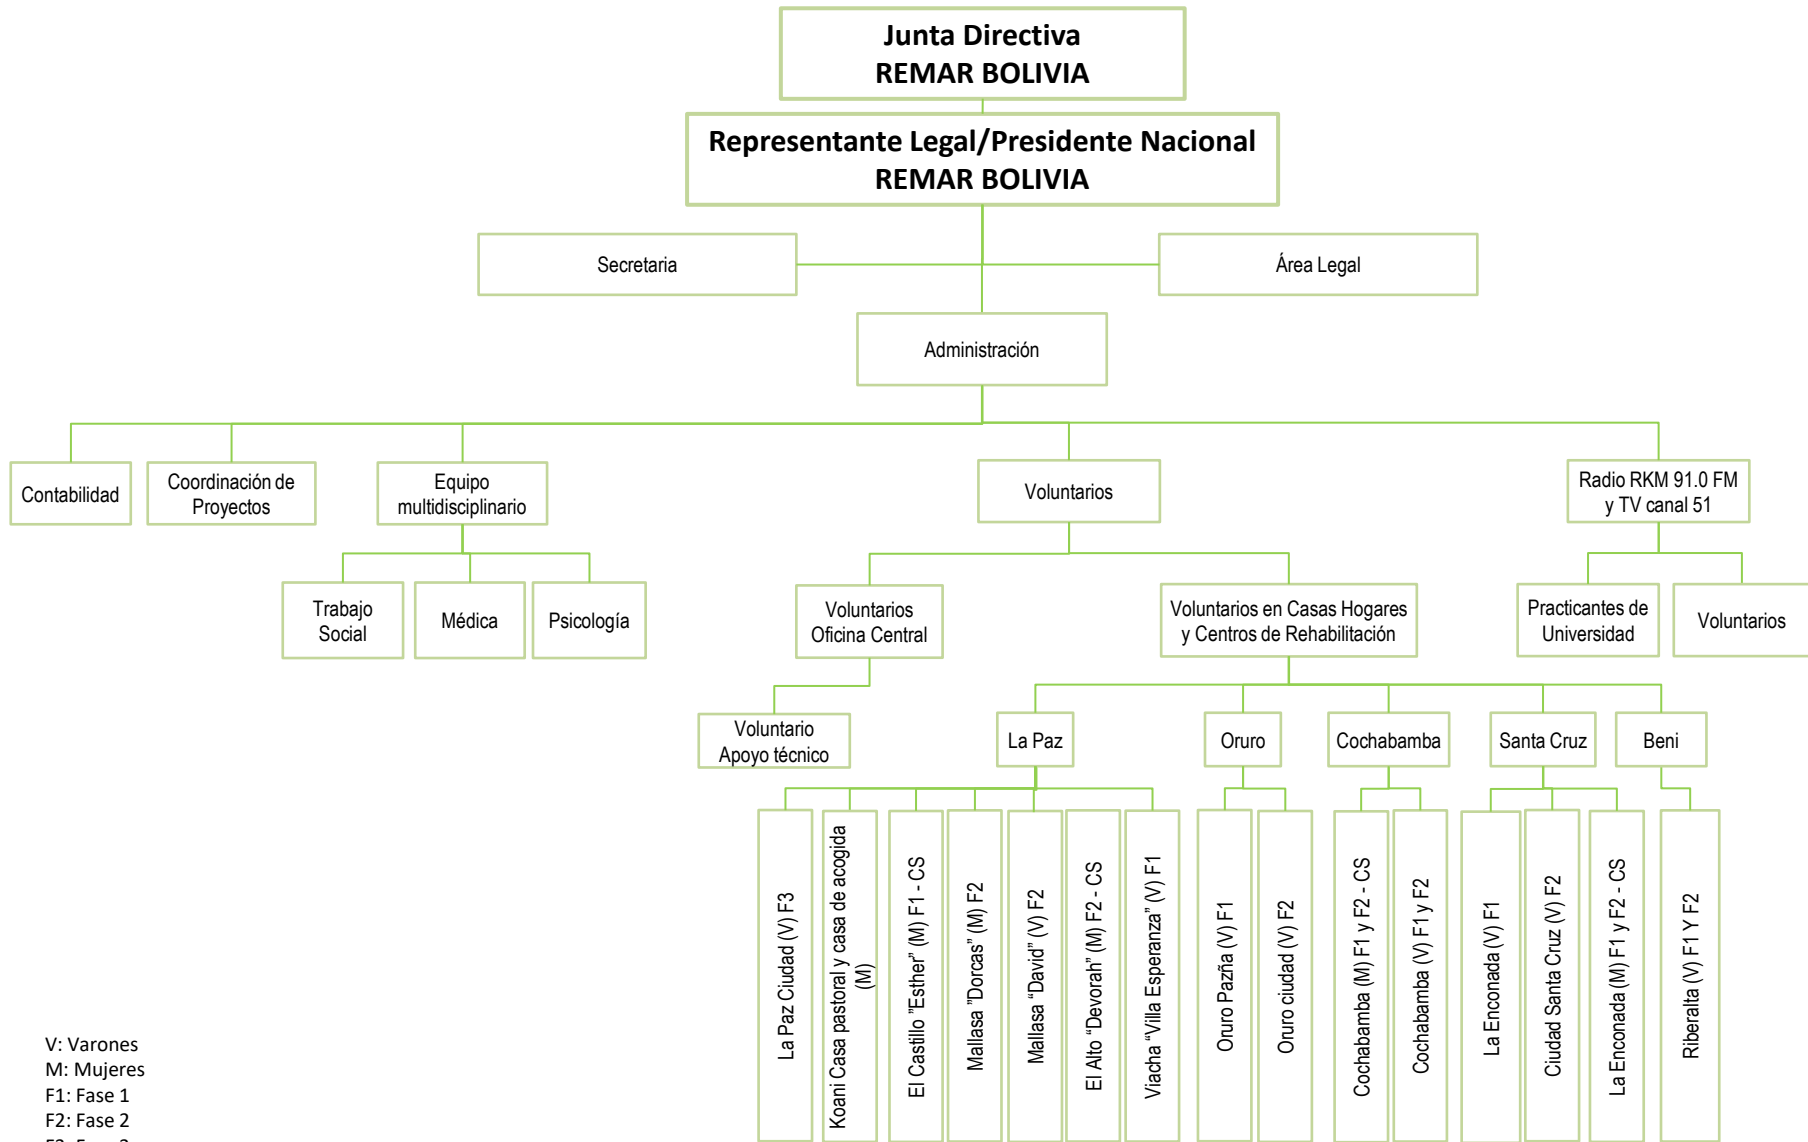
Junta Directiva
REMAR BOLIVIA

Representante Legal/Presidente Nacional
REMAR BOLIVIA

Secretaria

Área Legal

Administración

Contabilidad

Coordinación de Proyectos

Equipo multidisciplinario

Trabajo Social

Médica

Psicología

Voluntarios

Voluntarios Oficina Central

Voluntario Apoyo técnico

Voluntarios en Casas Hogares y Centros de Rehabilitación

Radio RKM 91.0 FM y TV canal 51

Practicantes de Universidad

Voluntarios

La Paz

Oruro

Cochabamba

Santa Cruz

Beni

La Paz Ciudad (V) F3

Koani Casa pastoral y casa de acogida (M)

El Castillo "Esther" (M) F1 - CS

Mallasa "Dorcas" (M) F2

Mallasa "David" (V) F2

El Alto "Devorah" (M) F2 - CS

Viacha "Villa Esperanza" (V) F1

Oruro Pazña (V) F1

Oruro ciudad (V) F2

Cochabamba (M) F1 y F2 - CS

Cochabamba (V) F1 y F2

La Enconada (V) F1

Ciudad Santa Cruz (V) F2

La Enconada (M) F1 y F2 - CS

Riberalta (V) F1 Y F2

V: Varones
M: Mujeres
F1: Fase 1
F2: Fase 2
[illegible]